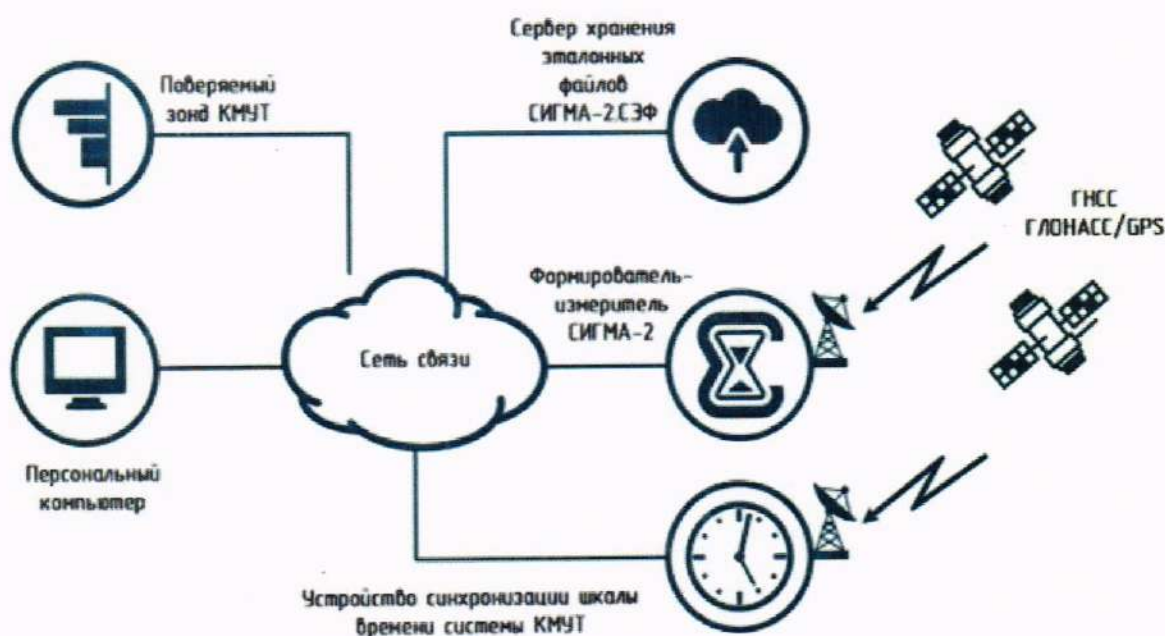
Поверяемый зонд КМУТ

Сервер хранения эталонных файлов СИГМА-2.СЭФ

ГНСС ГЛОНАСС/GPS

Формирователь-измеритель СИГМА-2

Сеть связи

Персональный компьютер

Устройство синхронизации шкалы времени системы КМУТ